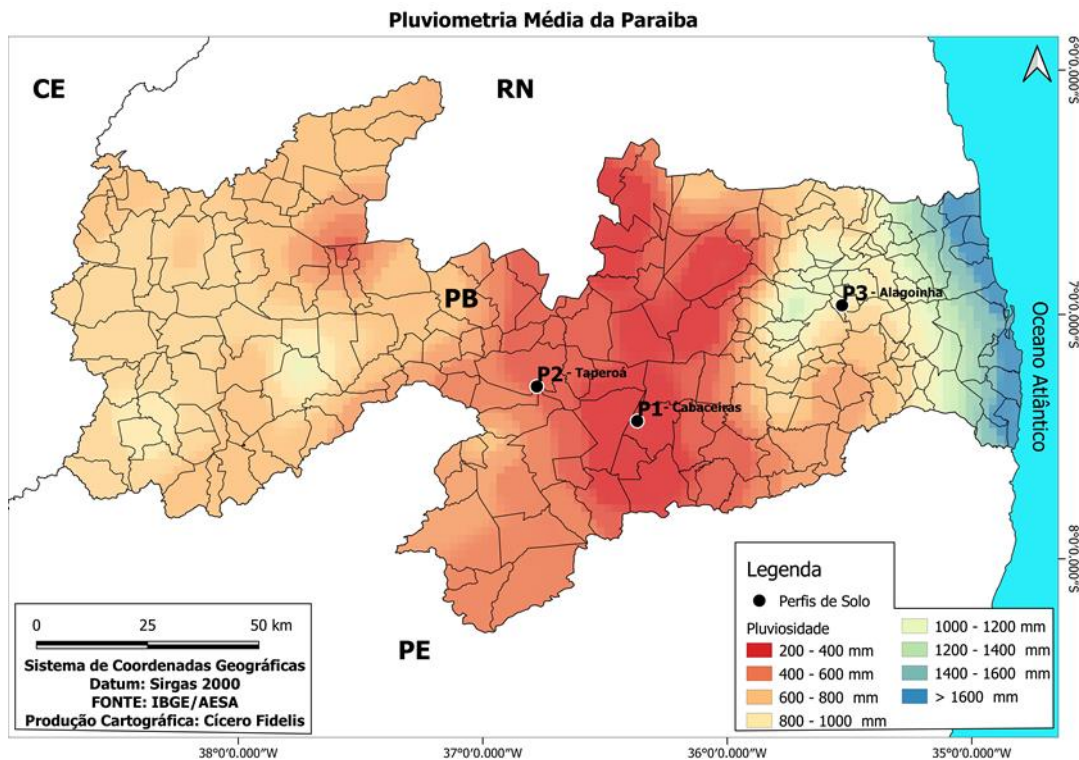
Pluviometria Média da Paraiba

CE

RN

PB

PE

Oceano Atlântico

P3 - Alagoinha

P2 - Taperoá

P1 - Cabaceiras

6°0'0.000"S

7°0'0.000"S

8°0'0.000"S

38°0'0.000"W

37°0'0.000"W

36°0'0.000"W

35°0'0.000"W

0 25 50 km

Sistema de Coordenadas Geográficas
Datum: Sirgas 2000
FONTE: IBGE/AESA
Produção Cartográfica: Cícero Fidelis

Legenda

Perfis de Solo

Pluviosidade

200 - 400 mm

400 - 600 mm

600 - 800 mm

800 - 1000 mm

1000 - 1200 mm

1200 - 1400 mm

1400 - 1600 mm

> 1600 mm